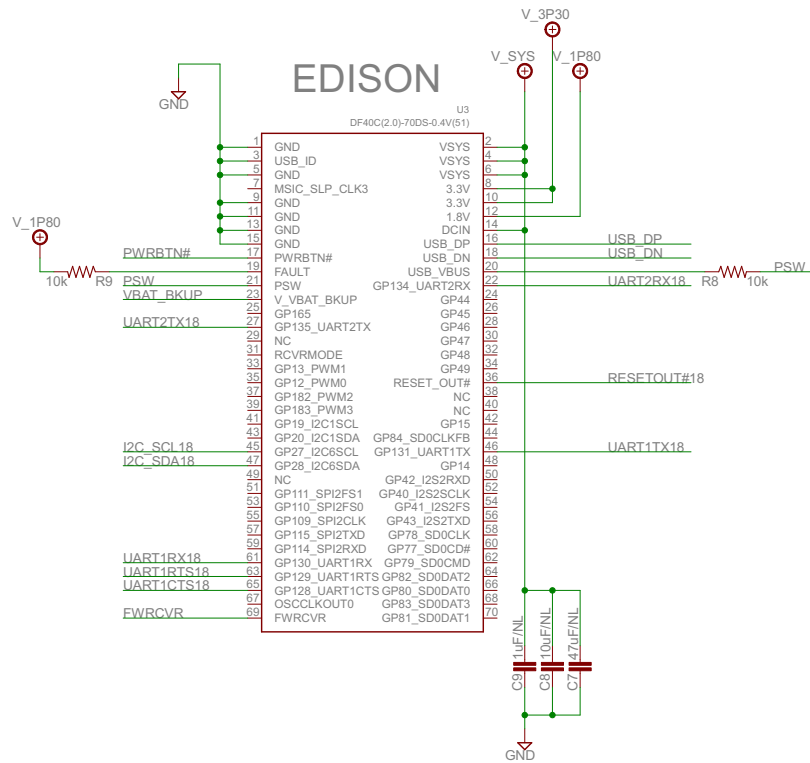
V_3P30

V_SYS

V_1P80

EDISON

GND

U3

DF40C(2.0)-70DS-0.4V(51)

| Pin | Left | Right | Pin |
|---|---|---|---|
| 1 | GND | VSYS | 2 |
| 3 | USB_ID | VSYS | 4 |
| 5 | GND | VSYS | 6 |
| 7 | MSIC_SLP_CLK3 | 3.3V | 8 |
| 9 | GND | 3.3V | 10 |
| 11 | GND | 1.8V | 12 |
| 13 | GND | DCIN | 14 |
| 15 | GND | USB_DP | 16 |
| 17 | PWRBTN# | USB_DN | 18 |
| 19 | FAULT | USB_VBUS | 20 |
| 21 | PSW | GP134_UART2RX | 22 |
| 23 | V_VBAT_BKUP | GP44 | 24 |
| 25 | GP165 | GP45 | 26 |
| 27 | GP135_UART2TX | GP46 | 28 |
| 29 | NC | GP47 | 30 |
| 31 | RCVRMODE | GP48 | 32 |
| 33 | GP13_PWM1 | GP49 | 34 |
| 35 | GP12_PWM0 | RESET_OUT# | 36 |
| 37 | GP182_PWM2 | NC | 38 |
| 39 | GP183_PWM3 | NC | 40 |
| 41 | GP19_I2C1SCL | GP15 | 42 |
| 43 | GP20_I2C1SDA | GP84_SD0CLKFB | 44 |
| 45 | GP27_I2C6SCL | GP131_UART1TX | 46 |
| 47 | GP28_I2C6SDA | GP14 | 48 |
| 49 | NC | GP42_I2S2RXD | 50 |
| 51 | GP111_SPI2FS1 | GP40_I2S2SCLK | 52 |
| 53 | GP110_SPI2FS0 | GP41_I2S2FS | 54 |
| 55 | GP109_SPI2CLK | GP43_I2S2TXD | 56 |
| 57 | GP115_SPI2TXD | GP78_SD0CLK | 58 |
| 59 | GP114_SPI2RXD | GP77_SD0CD# | 60 |
| 61 | GP130_UART1RX | GP79_SD0CMD | 62 |
| 63 | GP129_UART1RTS | GP82_SD0DAT2 | 64 |
| 65 | GP128_UART1CTS | GP80_SD0DAT0 | 66 |
| 67 | OSCCLKOUT0 | GP83_SD0DAT3 | 68 |
| 69 | FWRCVR | GP81_SD0DAT1 | 70 |

V_1P80
PWRBTN#
10k R9
PSW
VBAT_BKUP
UART2TX18
I2C_SCL18
I2C_SDA18
UART1RX18
UART1RTS18
UART1CTS18
FWRCVR

USB_DP
USB_DN
PSW
UART2RX18 R8 10k
RESETOUT#18
UART1TX18

C9 1uF/NL
C8 10uF/NL
C7 47uF/NL

GND